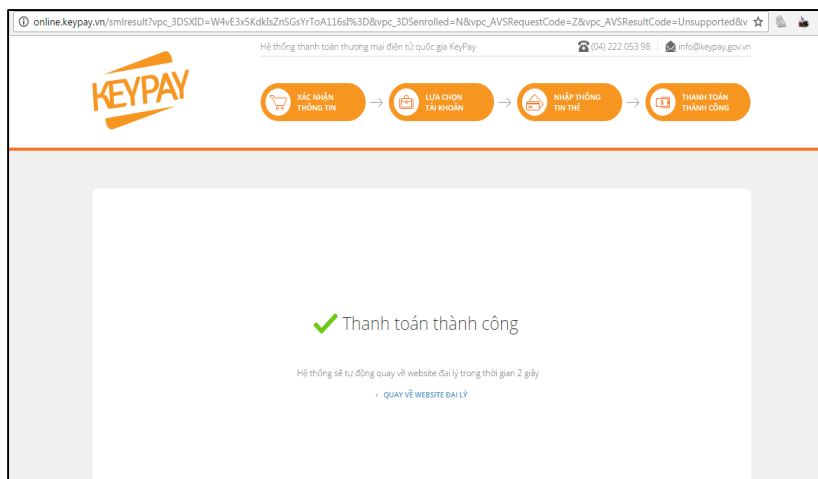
online.keypay.vn/smlresult?vpc_3DSXID=W4vE3x5KdkIsZnSGsYrToA116sI%3D&vpc_3DSenrolled=N&vpc_AVSRequestCode=Z&vpc_AVSResultCode=Unsupported&v

Hệ thống thanh toán thương mại điện tử quốc gia KeyPay (04) 222 053 98 info@keypay.gov.vn

KEYPAY

XÁC NHẬN THÔNG TIN → LỰA CHỌN TÀI KHOẢN → NHẬP THÔNG TIN THẺ → THANH TOÁN THÀNH CÔNG

Thanh toán thành công

Hệ thống sẽ tự động quay về website đại lý trong thời gian 2 giây

‹ QUAY VỀ WEBSITE ĐẠI LÝ